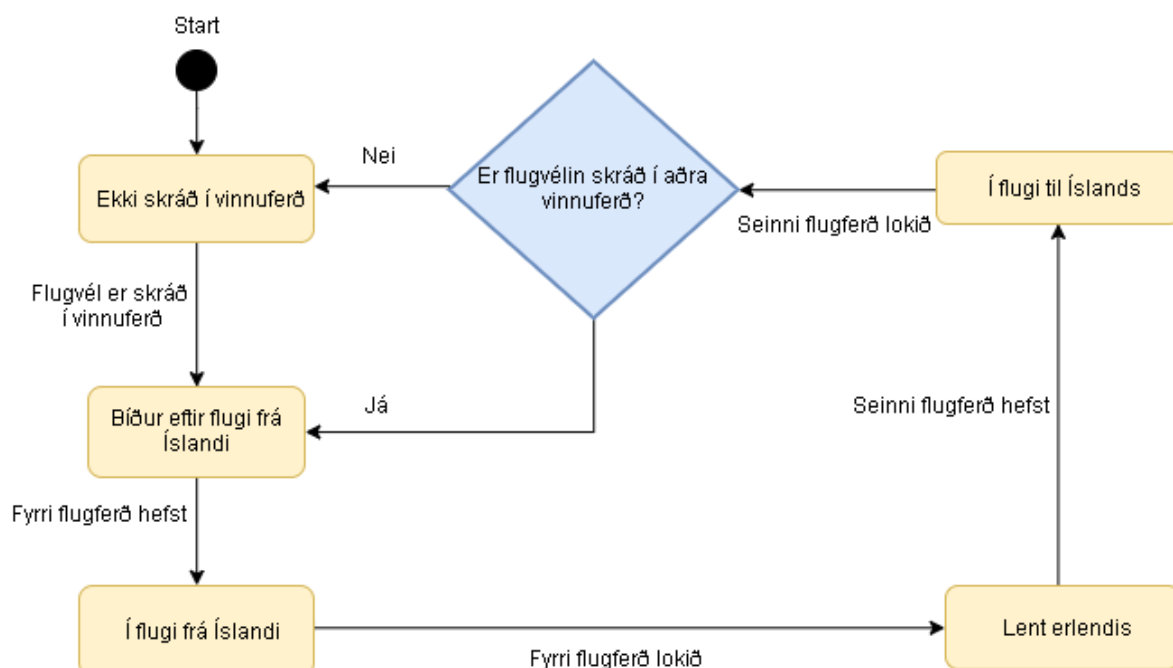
Start

Ekki skráð í vinnuferð

Nei

Er flugvélin skráð í aðra vinnuferð?

Í flugi til Íslands

Seinni flugferð lokið

Flugvél er skráð í vinnuferð

Bíður eftir flugi frá Íslandi

Já

Seinni flugferð hefst

Fyrri flugferð hefst

Í flugi frá Íslandi

Lent erlendis

Fyrri flugferð lokið